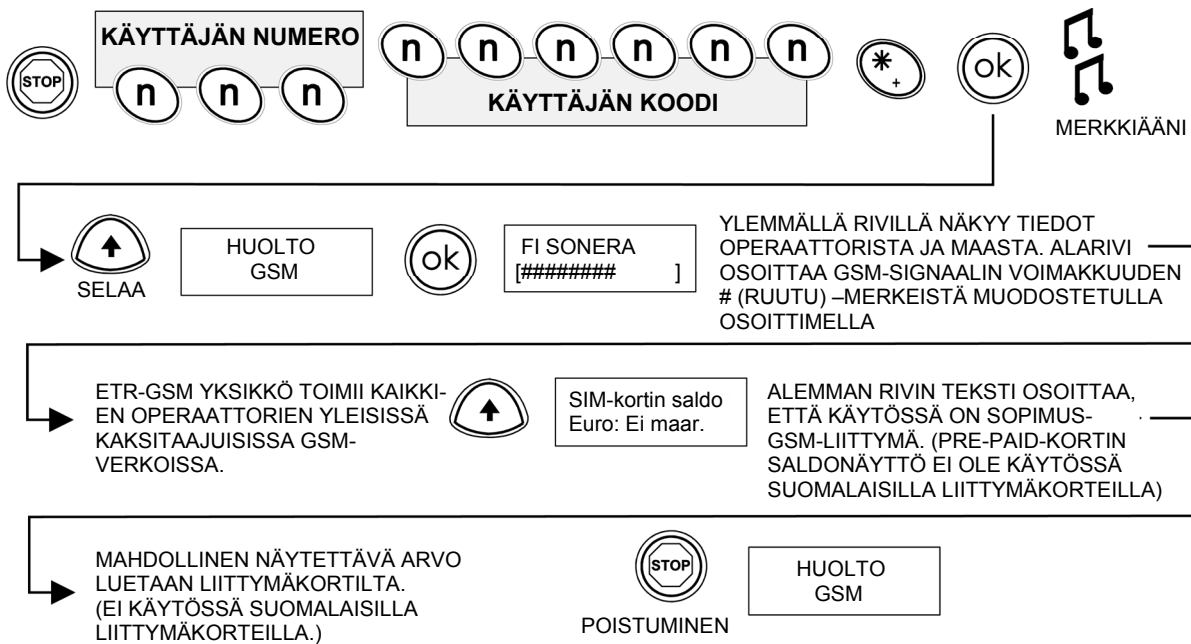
STOP

KÄYTTÄJÄN NUMERO

n n n

n n n n n n

KÄYTTÄJÄN KOODI

$*_{+}$

ok

MERKKIÄÄNI

SELAA

HUOLTO
GSM

ok

FI SONERA
[########           ]

YLEMMÄLLÄ RIVILLÄ NÄKYY TIEDOT OPERAATTORISTA JA MAASTA. ALARIVI OSOITTAA GSM-SIGNAALIN VOIMAKKUUDEN # (RUUTU) –MERKEISTÄ MUODOSTETULLA OSOITTIMELLA

ETR-GSM YKSIKKÖ TOIMII KAIKKIEN OPERAATTORIEN YLEISISSÄ KAKSITAAJUISISSA GSM-VERKOISSA.

SIM-kortin saldo
Euro: Ei maar.

ALEMMAN RIVIN TEKSTI OSOITTAA, ETTÄ KÄYTÖSSÄ ON SOPIMUS-GSM-LIITTYMÄ. (PRE-PAID-KORTIN SALDONÄYTTÖ EI OLE KÄYTÖSSÄ SUOMALAISILLA LIITTYMÄKORTEILLA)

MAHDOLLINEN NÄYTETTÄVÄ ARVO LUETAAN LIITTYMÄKORTILTA. (EI KÄYTÖSSÄ SUOMALAISILLA LIITTYMÄKORTEILLA.)

STOP

POISTUMINEN

HUOLTO
GSM